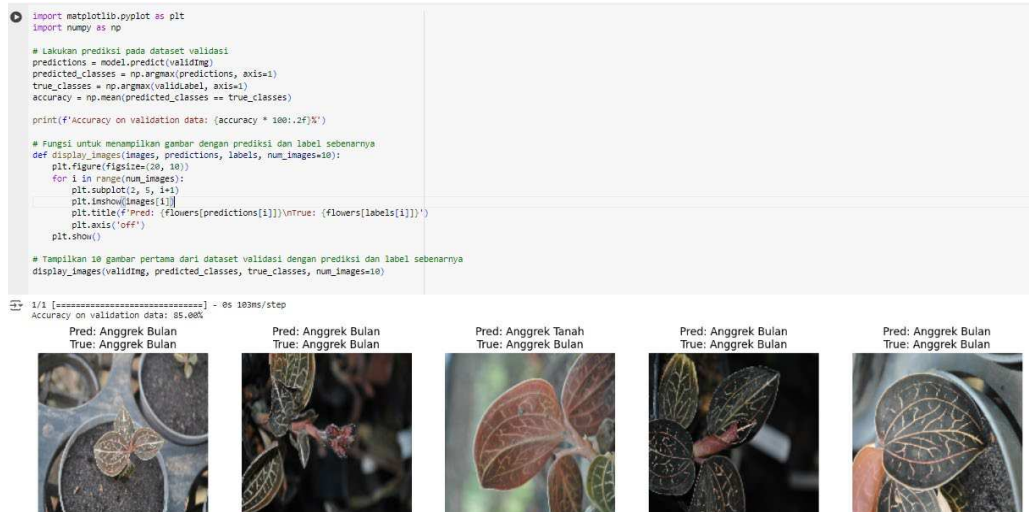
import matplotlib.pyplot as plt
import numpy as np

# Lakukan prediksi pada dataset validasi
predictions = model.predict(validImg)
predicted_classes = np.argmax(predictions, axis=1)
true_classes = np.argmax(validLabel, axis=1)
accuracy = np.mean(predicted_classes == true_classes)

print(f'Accuracy on validation data: {accuracy * 100:.2f}%')

# Fungsi untuk menampilkan gambar dengan prediksi dan label sebenarnya
def display_images(images, predictions, labels, num_images=10):
    plt.figure(figsize=(20, 10))
    for i in range(num_images):
        plt.subplot(2, 5, i+1)
        plt.imshow(images[i])
        plt.title(f'Pred: {flowers[predictions[i]]}\nTrue: {flowers[labels[i]]}')
        plt.axis('off')
    plt.show()

# Tampilkan 10 gambar pertama dari dataset validasi dengan prediksi dan label sebenarnya
display_images(validImg, predicted_classes, true_classes, num_images=10)

1/1 [==============================] - 0s 103ms/step
Accuracy on validation data: 85.00%

Pred: Anggrek Bulan
True: Anggrek Bulan

Pred: Anggrek Bulan
True: Anggrek Bulan

Pred: Anggrek Tanah
True: Anggrek Bulan

Pred: Anggrek Bulan
True: Anggrek Bulan

Pred: Anggrek Bulan
True: Anggrek Bulan